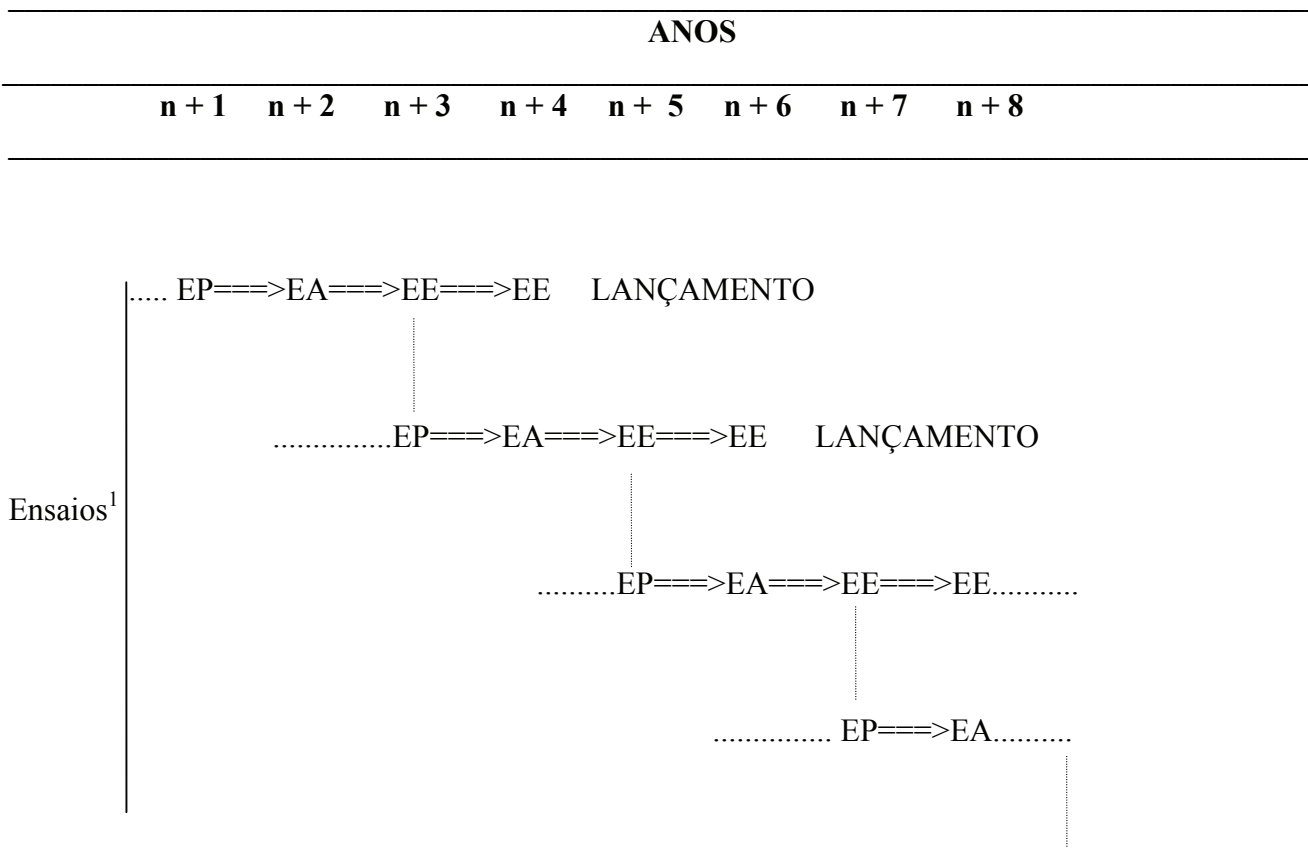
ANOS

n + 1 n + 2 n + 3 n + 4 n + 5 n + 6 n + 7 n + 8

..... EP===>EA===>EE===>EE LANÇAMENTO

...............EP===>EA===>EE===>EE LANÇAMENTO

Ensaios$^1$

..........EP===>EA===>EE===>EE...........

............... EP===>EA..........